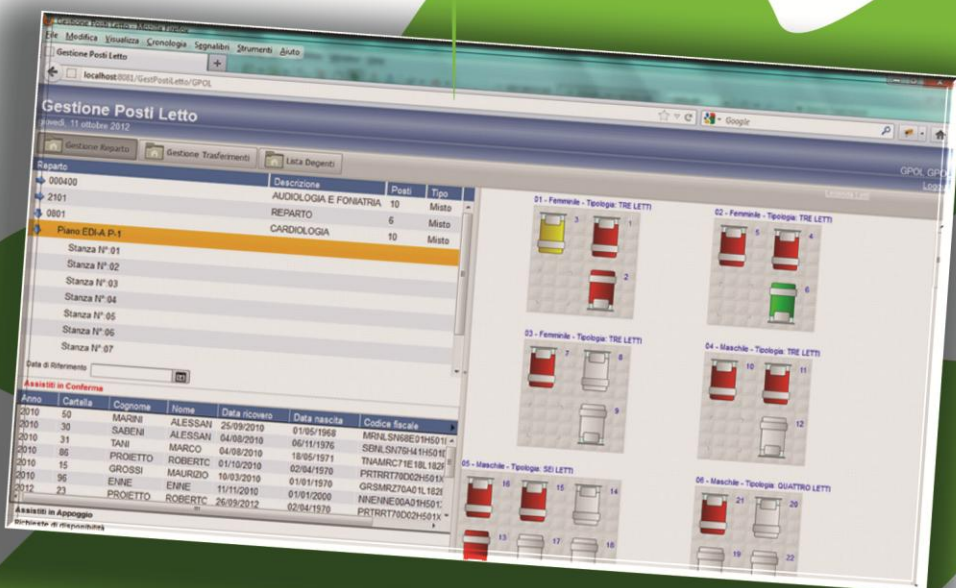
Gestione Posti Letto - Mozilla Firefox
File Modifica Visualizza Cronologia Segnalibri Strumenti Aiuto
Gestione Posti Letto
localhost:8081/GestPostiLetto/GPOL
Google

Gestione Posti Letto
giovedì, 11 ottobre 2012

GPOL GPOL
Logout

Gestione Reparto | Gestione Trasferimenti | Lista Degenti

| Reparto | Descrizione | Posti | Tipo |
|---|---|---|---|
| 000400 | AUDIOLOGIA E FONIATRIA | 10 | Misto |
| 2101 | REPARTO | 6 | Misto |
| 0801 | CARDIOLOGIA | 10 | Misto |
| Piano EDI-A P-1 | | | |
| Stanza N°:01 | | | |
| Stanza N°:02 | | | |
| Stanza N°:03 | | | |
| Stanza N°:04 | | | |
| Stanza N°:05 | | | |
| Stanza N°:06 | | | |
| Stanza N°:07 | | | |

Data di Riferimento

Assistiti in Conferma

| Anno | Cartella | Cognome | Nome | Data ricovero | Data nascita | Codice fiscale |
|---|---|---|---|---|---|---|
| 2010 | 50 | MARINI | ALESSAN | 25/09/2010 | 01/05/1968 | MRNLSN68E01H501 |
| 2010 | 30 | SABENI | ALESSAN | 04/08/2010 | 06/11/1976 | SBNLSN76H41H501 |
| 2010 | 31 | TANI | MARCO | 04/08/2010 | 18/05/1971 | TNAMRC71E18L182 |
| 2010 | 86 | PROIETTO | ROBERTC | 01/10/2010 | 02/04/1970 | PRTRRT70D02H501X |
| 2010 | 15 | GROSSI | MAURIZIO | 10/03/2010 | 01/01/1970 | GRSMRZ70A01L182 |
| 2010 | 96 | ENNE | ENNE | 11/11/2010 | 01/01/2000 | NNENNE00A01H501 |
| 2012 | 23 | PROIETTO | ROBERTC | 26/09/2012 | 02/04/1970 | PRTRRT70D02H501X |

Assistiti in Appoggio
Richieste di disponibilità

01 - Femminile - Tipologia: TRE LETTI
3 1 2
02 - Femminile - Tipologia: TRE LETTI
5 4 6
03 - Femminile - Tipologia: TRE LETTI
7 8 9
04 - Maschile - Tipologia: TRE LETTI
10 11 12
05 - Maschile - Tipologia: SEI LETTI
16 15 14 13 17 18
06 - Maschile - Tipologia: QUATTRO LETTI
21 20 19 22